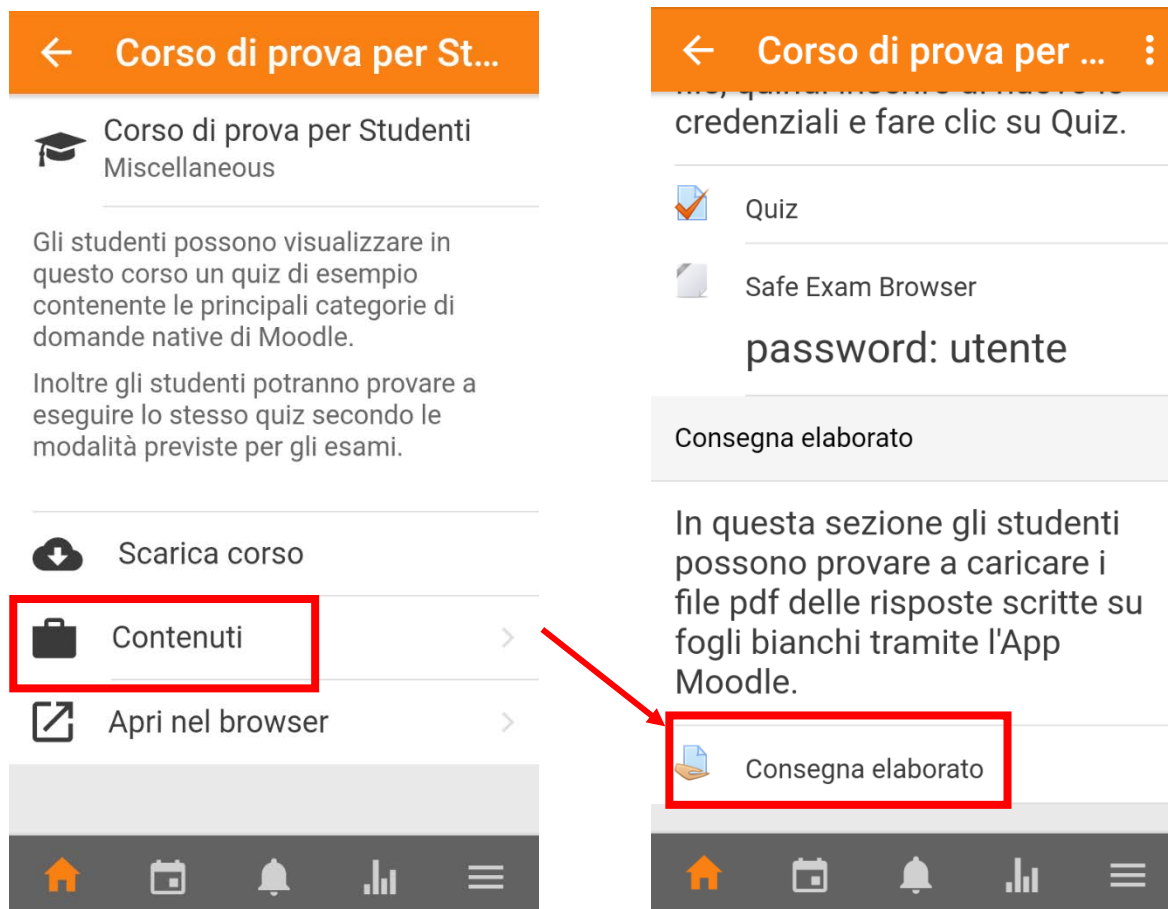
Corso di prova per St...

Corso di prova per Studenti
Miscellaneous

Gli studenti possono visualizzare in questo corso un quiz di esempio contenente le principali categorie di domande native di Moodle.

Inoltre gli studenti potranno provare a eseguire lo stesso quiz secondo le modalità previste per gli esami.

Scarica corso

Contenuti

Apri nel browser

Corso di prova per ...

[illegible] credenziali e fare clic su Quiz.

Quiz

Safe Exam Browser

password: utente

Consegna elaborato

In questa sezione gli studenti possono provare a caricare i file pdf delle risposte scritte su fogli bianchi tramite l'App Moodle.

Consegna elaborato